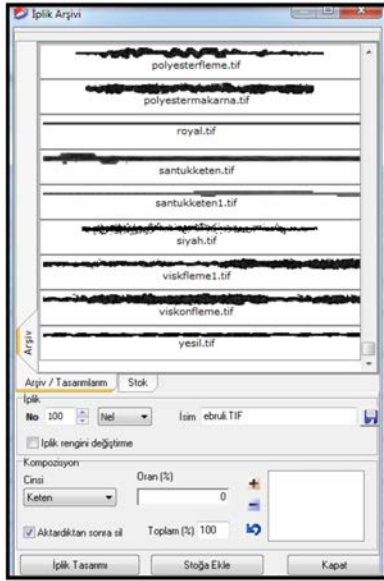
İplik Arşivi

polyesterfleme.tif
polyestermakarna.tif
royal.tif
santukketen.tif
santukketen1.tif
siyah.tif
viskfleme1.tif
viskonfleme.tif
yesil.tif

Arşiv

Arşiv / Tasarımlarım
Stok

İplik
No 100
Nel
İsim ebruli.TIF
İplik rengini değiştirme

Kompozisyon
Cinsi
Keten
Oran (%)
0
Aktardıktan sonra sil
Toplam (%) 100

İplik Tasarımı
Stoğa Ekle
Kapat